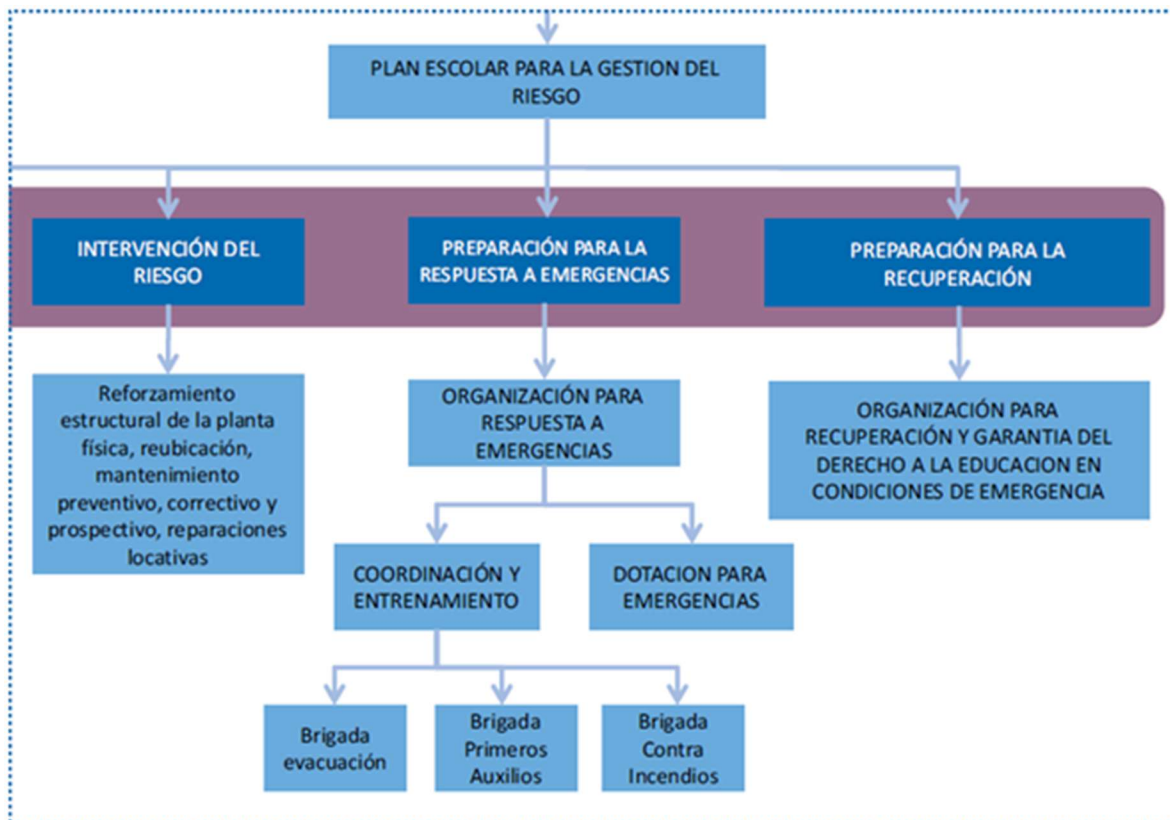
PLAN ESCOLAR PARA LA GESTION DEL RIESGO

INTERVENCIÓN DEL RIESGO

PREPARACIÓN PARA LA RESPUESTA A EMERGENCIAS

PREPARACIÓN PARA LA RECUPERACIÓN

Reforzamiento estructural de la planta física, reubicación, mantenimiento preventivo, correctivo y prospectivo, reparaciones locativas

ORGANIZACIÓN PARA RESPUESTA A EMERGENCIAS

ORGANIZACIÓN PARA RECUPERACIÓN Y GARANTIA DEL DERECHO A LA EDUCACION EN CONDICIONES DE EMERGENCIA

COORDINACIÓN Y ENTRENAMIENTO

DOTACION PARA EMERGENCIAS

Brigada evacuación

Brigada Primeros Auxilios

Brigada Contra Incendios